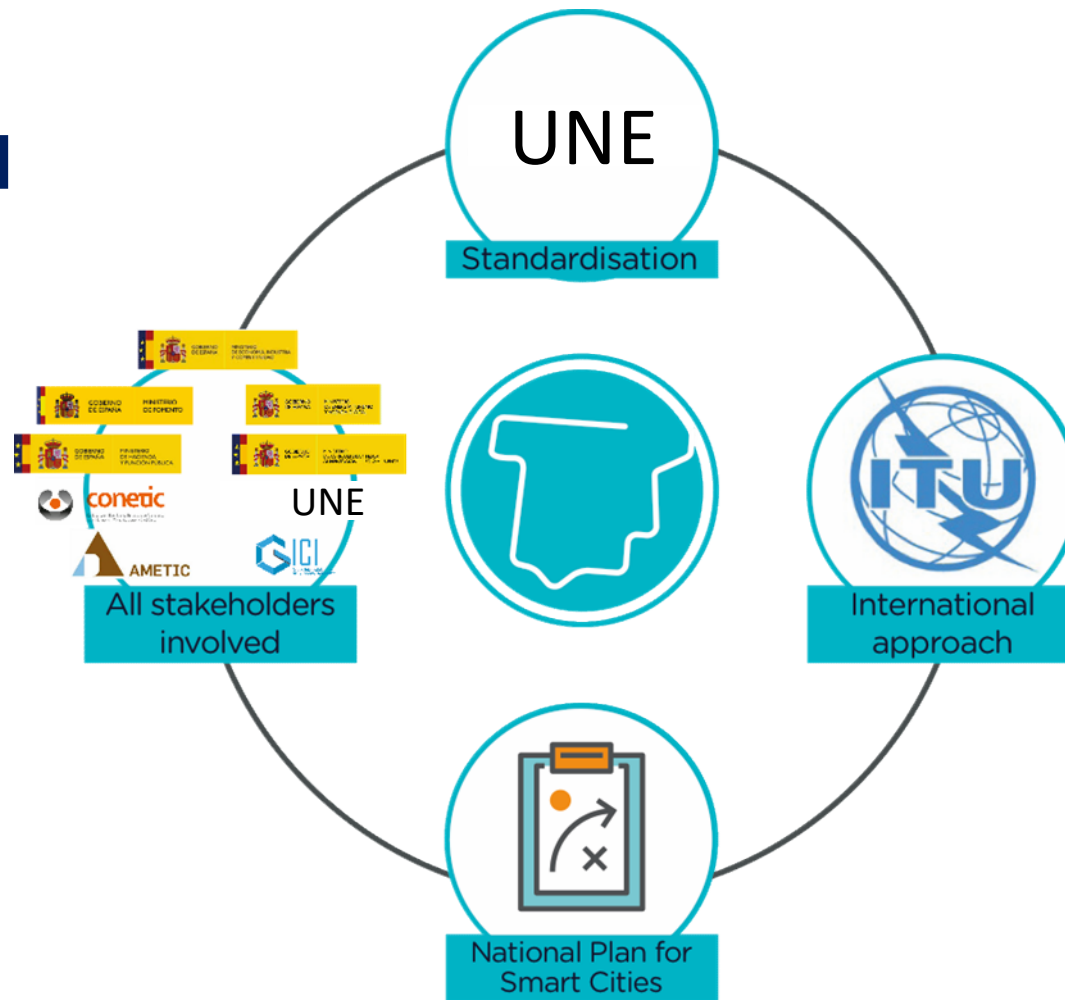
UNE

Standardisation

GOBIERNO DE ESPAÑA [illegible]

GOBIERNO DE ESPAÑA MINISTERIO DE FOMENTO

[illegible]

GOBIERNO DE ESPAÑA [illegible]

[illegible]

conetic

UNE

AMETIC

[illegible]

All stakeholders involved

ITU

International approach

National Plan for Smart Cities